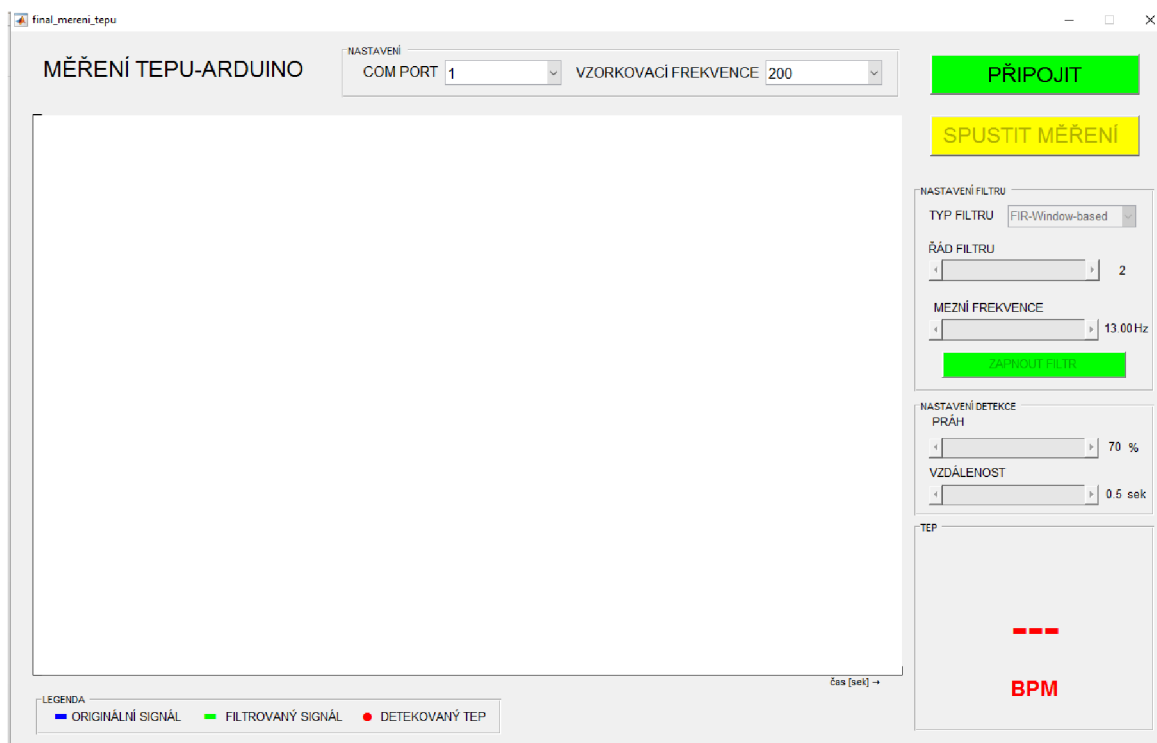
final_mereni_tepu

MĚŘENÍ TEPU-ARDUINO

NASTAVENÍ
COM PORT 1
VZORKOVACÍ FREKVENCE 200

PŘIPOJIT

SPUSTIT MĚŘENÍ

NASTAVENÍ FILTRU
TYP FILTRU FIR-Window-based
ŘÁD FILTRU
2
MEZNÍ FREKVENCE
13.00 Hz
ZAPNOUT FILTR

NASTAVENÍ DETEKCE
PRÁH
70 %
VZDÁLENOST
0.5 sek

TEP
---
BPM

čas [sek] →

LEGENDA
ORIGINÁLNÍ SIGNÁL
FILTROVANÝ SIGNÁL
DETEKOVANÝ TEP